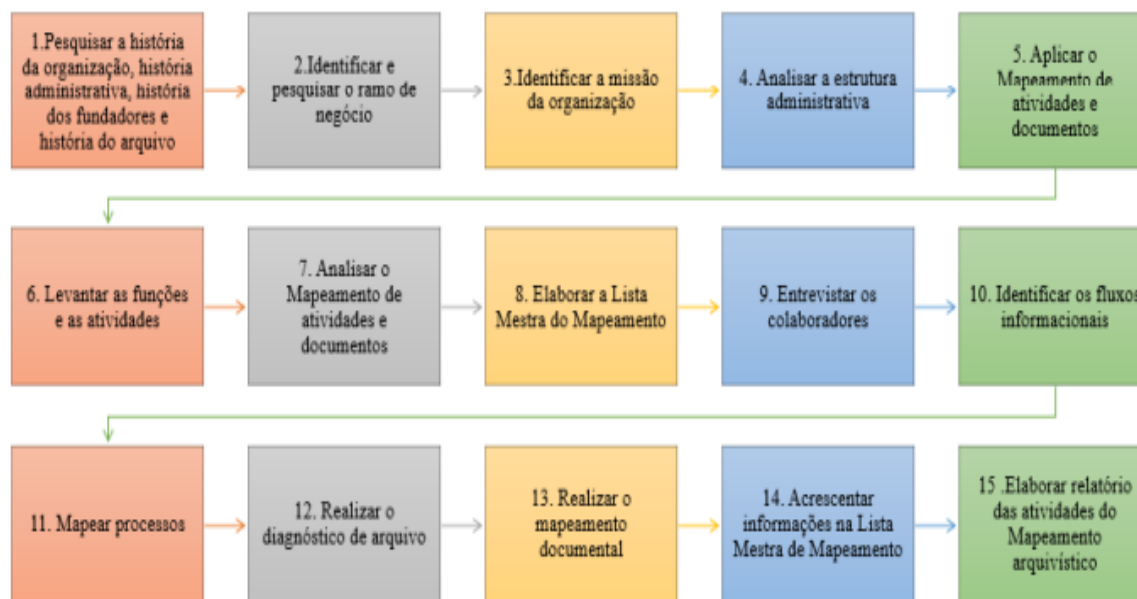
1.Pesquisar a história da organização, história administrativa, história dos fundadores e história do arquivo

2.Identificar e pesquisar o ramo de negócio

3.Identificar a missão da organização

4. Analisar a estrutura administrativa

5. Aplicar o Mapeamento de atividades e documentos

6. Levantar as funções e as atividades

7. Analisar o Mapeamento de atividades e documentos

8. Elaborar a Lista Mestra do Mapeamento

9. Entrevistar os colaboradores

10. Identificar os fluxos informacionais

11. Mapear processos

12. Realizar o diagnóstico de arquivo

13. Realizar o mapeamento documental

14. Acrescentar informações na Lista Mestra de Mapeamento

15 .Elaborar relatório das atividades do Mapeamento arquivístico